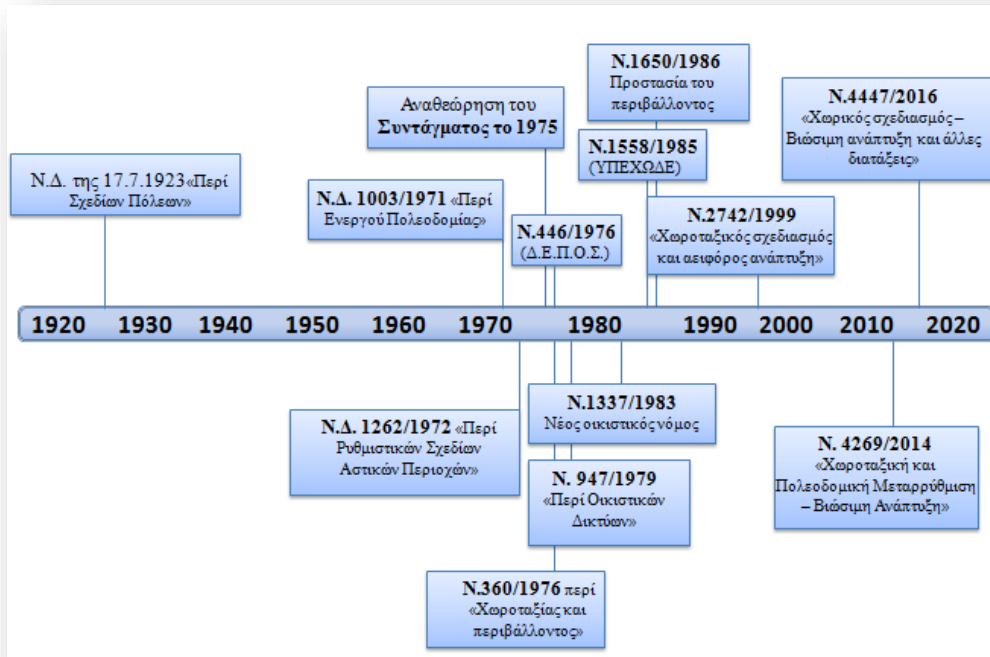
Ν.Δ. της 17.7.1923«Περί Σχεδίων Πόλεων»

Ν.Δ. 1003/1971 «Περί Ενεργού Πολεοδομίας»

Αναθεώρηση του Συντάγματος το 1975

Ν.446/1976 (Δ.Ε.Π.Ο.Σ.)

Ν.1650/1986 Προστασία του περιβάλλοντος

Ν.1558/1985 (ΥΠΕΧΩΔΕ)

Ν.2742/1999 «Χωροταξικός σχεδιασμός και αειφόρος ανάπτυξη»

Ν.4447/2016 «Χωρικός σχεδιασμός – Βιώσιμη ανάπτυξη και άλλες διατάξεις»

1920 1930 1940 1950 1960 1970 1980 1990 2000 2010 2020

Ν.Δ. 1262/1972 «Περί Ρυθμιστικών Σχεδίων Αστικών Περιοχών»

Ν.1337/1983 Νέος οικιστικός νόμος

Ν. 947/1979 «Περί Οικιστικών Δικτύων»

Ν.360/1976 περί «Χωροταξίας και περιβάλλοντος»

Ν. 4269/2014 «Χωροταξική και Πολεοδομική Μεταρρύθμιση – Βιώσιμη Ανάπτυξη»